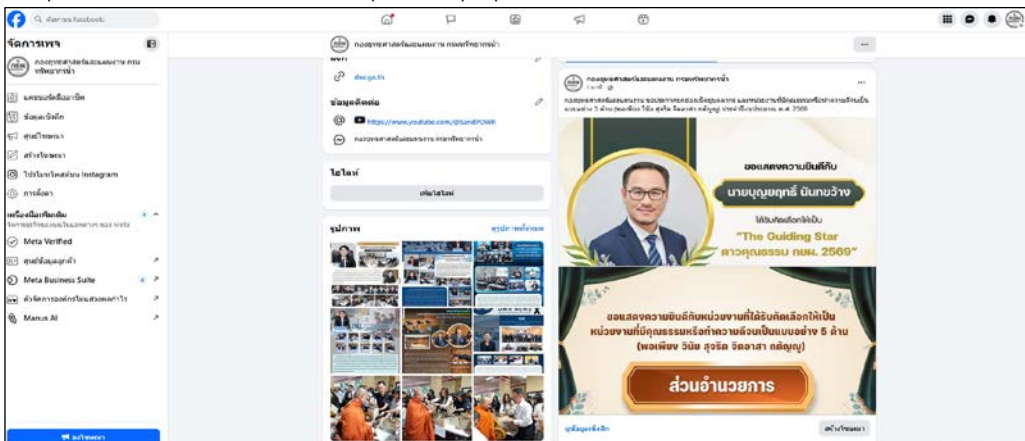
ค้นหาบน Facebook

จัดการเพจ

กองยุทธศาสตร์และแผนงาน กรมทรัพยากรน้ำ

แดชบอร์ดมืออาชีพ
ข้อมูลเชิงลึก
ศูนย์โฆษณา
สร้างโฆษณา
โปรโมทโพสต์บน Instagram
การตั้งค่า

เครื่องมือเพิ่มเติม
จัดการธุรกิจของคุณในแอพต่างๆ ของ Meta
Meta Verified
ศูนย์ข้อมูลลูกค้า
Meta Business Suite
ตัวจัดการองค์กรไม่แสวงหาผลกำไร
Manus AI

ลงโฆษณา

กองยุทธศาสตร์และแผนงาน กรมทรัพยากรน้ำ

dwr.go.th

ข้อมูลติดต่อ
https://www.youtube.com/@SandPDWR
กองยุทธศาสตร์และแผนงาน กรมทรัพยากรน้ำ

ไฮไลต์
เพิ่มไฮไลต์

รูปภาพ
ดูรูปภาพทั้งหมด

กองยุทธศาสตร์และแผนงาน กรมทรัพยากรน้ำ
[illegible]

ขอแสดงความยินดีกับ
นายบุญฤทธิ์ มันทางว้าง
ได้รับคัดเลือกให้เป็น
"The Guiding Star
ดาวคุณธรรม กทม. 2569"

ขอแสดงความยินดีกับหน่วยงานที่ได้รับคัดเลือกให้เป็น
หน่วยงานที่มีคุณธรรมหรือทำความดีเป็นแบบอย่าง 5 ด้าน
(พอเพียง วินัย สุจริต จิตอาสา กตัญญู)
ส่วนอำนวยการ

ดูข้อมูลเชิงลึก
สร้างโฆษณา